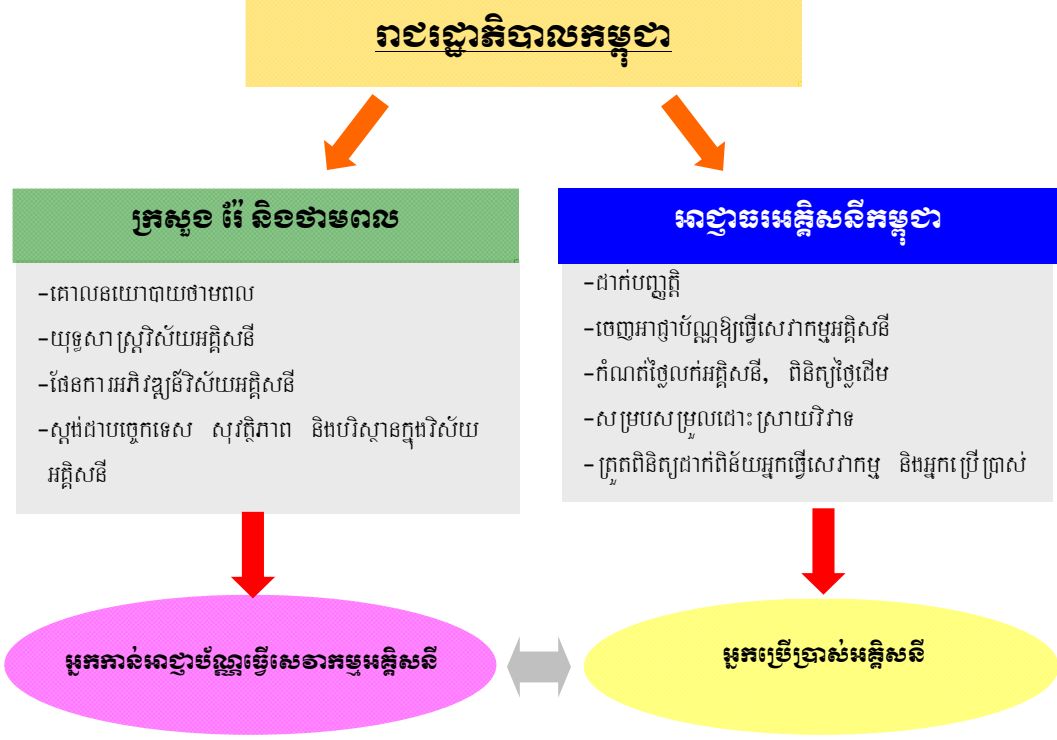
រាជរដ្ឋាភិបាលកម្ពុជា

ក្រសួង រ៉ែ និងថាមពល

-គោលនយោបាយថាមពល
-យុទ្ធសាស្ត្រវិស័យអគ្គិសនី
-ផែនការអភិវឌ្ឍន៍វិស័យអគ្គិសនី
-ស្តង់ដារបច្ចេកទេស សុវត្ថិភាព និងបរិស្ថានក្នុងវិស័យអគ្គិសនី

អាជ្ញាធរអគ្គិសនីកម្ពុជា

-ដាក់បញ្ញត្តិ
-ចេញអាជ្ញាប័ណ្ណឱ្យធ្វើសេវាកម្មអគ្គិសនី
-កំណត់ថ្លៃលក់អគ្គិសនី, ពិនិត្យថ្លៃដើម
-សម្របសម្រួលដោះស្រាយវិវាទ
-ត្រួតពិនិត្យដាក់ពិន័យអ្នកធ្វើសេវាកម្ម និងអ្នកប្រើប្រាស់

អ្នកកាន់អាជ្ញាប័ណ្ណធ្វើសេវាកម្មអគ្គិសនី

អ្នកប្រើប្រាស់អគ្គិសនី